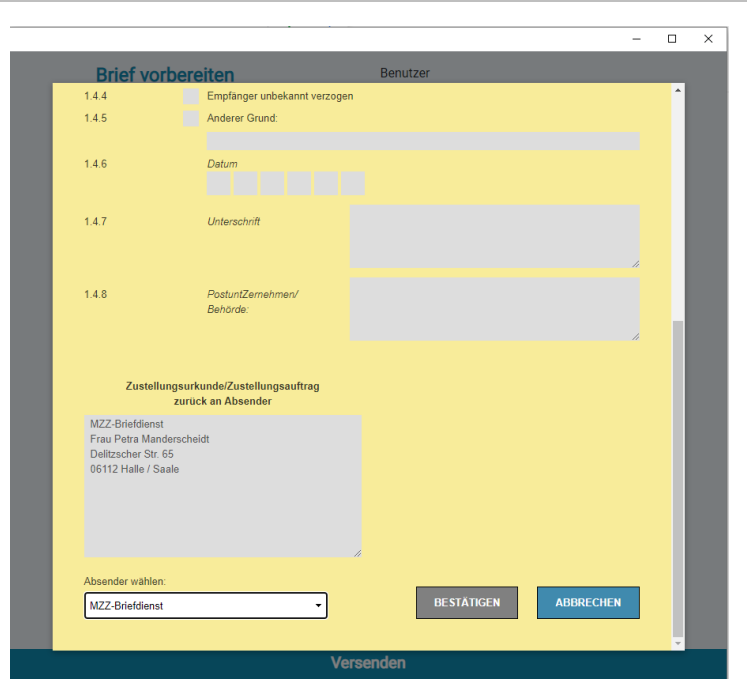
Brief vorbereiten

Benutzer

1.4.4 Empfänger unbekannt verzogen

1.4.5 Anderer Grund:

1.4.6 Datum

1.4.7 Unterschrift

1.4.8 PostuntZernehmen/ Behörde:

Zustellungsurkunde/Zustellungsauftrag zurück an Absender

MZZ-Briefdienst
Frau Petra Manderscheidt
Delitzscher Str. 65
06112 Halle / Saale

Absender wählen:

MZZ-Briefdienst

BESTÄTIGEN

ABBRECHEN

Versenden